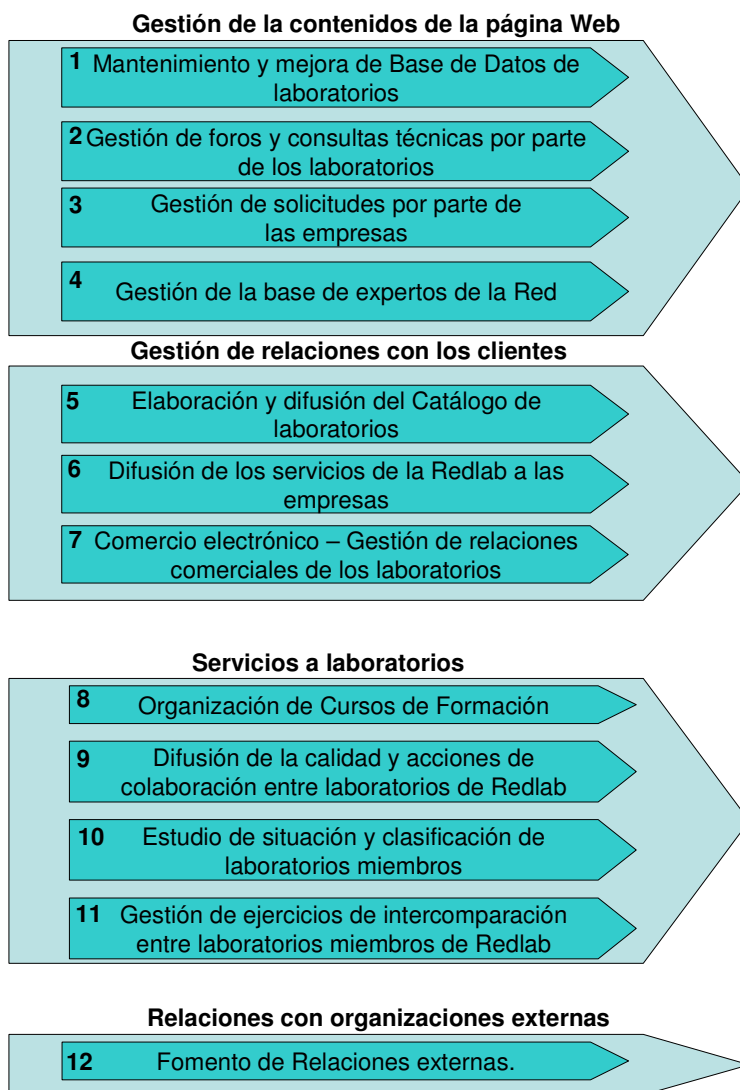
Gestión de la contenidos de la página Web

1 Mantenimiento y mejora de Base de Datos de laboratorios

2 Gestión de foros y consultas técnicas por parte de los laboratorios

3 Gestión de solicitudes por parte de las empresas

4 Gestión de la base de expertos de la Red

Gestión de relaciones con los clientes

5 Elaboración y difusión del Catálogo de laboratorios

6 Difusión de los servicios de la Redlab a las empresas

7 Comercio electrónico – Gestión de relaciones comerciales de los laboratorios

Servicios a laboratorios

8 Organización de Cursos de Formación

9 Difusión de la calidad y acciones de colaboración entre laboratorios de Redlab

10 Estudio de situación y clasificación de laboratorios miembros

11 Gestión de ejercicios de intercomparación entre laboratorios miembros de Redlab

Relaciones con organizaciones externas

12 Fomento de Relaciones externas.